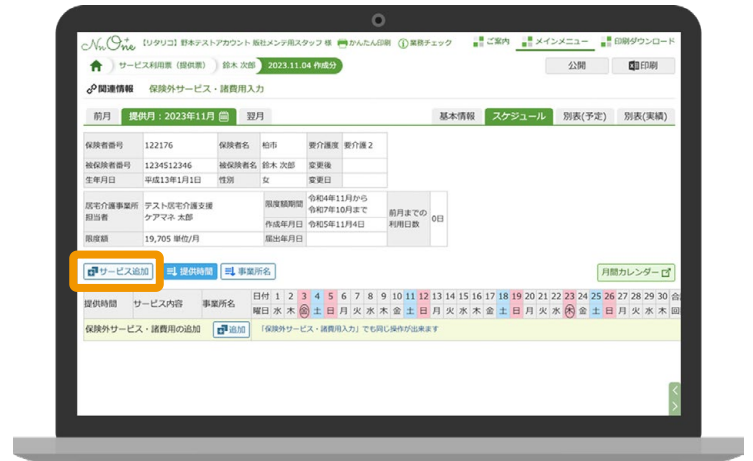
NaOne 【リタリコ】野本テストアカウント 仮社メンテ用スタッフ 様　かんたん印刷　業務チェック　ご案内　メインメニュー　印刷ダウンロード

サービス利用票（提供票）　鈴木 次郎　2023.11.04 作成分

公開　印刷

関連情報　保険外サービス・諸費用入力

前月　提供月：2023年11月　翌月

基本情報　スケジュール　別表(予定)　別表(実績)

| 保険者番号 | 122176 | 保険者名 | 柏市 | 要介護度 | 要介護2 |
|---|---|---|---|---|---|
| 被保険者番号 | 1234512346 | 被保険者名 | 鈴木 次郎 | 変更後 | |
| 生年月日 | 平成13年1月1日 | 性別 | 女 | 変更日 | |

| 居宅介護事業所担当者 | テスト居宅介護支援 ケアマネ 太郎 | 限度額期間 | 令和4年11月から 令和7年10月まで | 前月までの利用日数 | 0日 |
|---|---|---|---|---|---|
| | | 作成年月日 | 令和5年11月4日 | | |
| 限度額 | 19,705 単位/月 | 届出年月日 | | | |

サービス追加　提供時間　事業所名　月間カレンダー

| 提供時間 | サービス内容 | 事業所名 | 日付 | 1 | 2 | 3 | 4 | 5 | 6 | 7 | 8 | 9 | 10 | 11 | 12 | 13 | 14 | 15 | 16 | 17 | 18 | 19 | 20 | 21 | 22 | 23 | 24 | 25 | 26 | 27 | 28 | 29 | 30 | 合 |
|---|---|---|---|---|---|---|---|---|---|---|---|---|---|---|---|---|---|---|---|---|---|---|---|---|---|---|---|---|---|---|---|---|---|---|
| | | | 曜日 | 水 | 木 | 金 | 土 | 日 | 月 | 火 | 水 | 木 | 金 | 土 | 日 | 月 | 火 | 水 | 木 | 金 | 土 | 日 | 月 | 火 | 水 | 木 | 金 | 土 | 日 | 月 | 火 | 水 | 木 | |

保険外サービス・諸費用の追加　追加　「保険外サービス・諸費用入力」でも同じ操作が出来ます